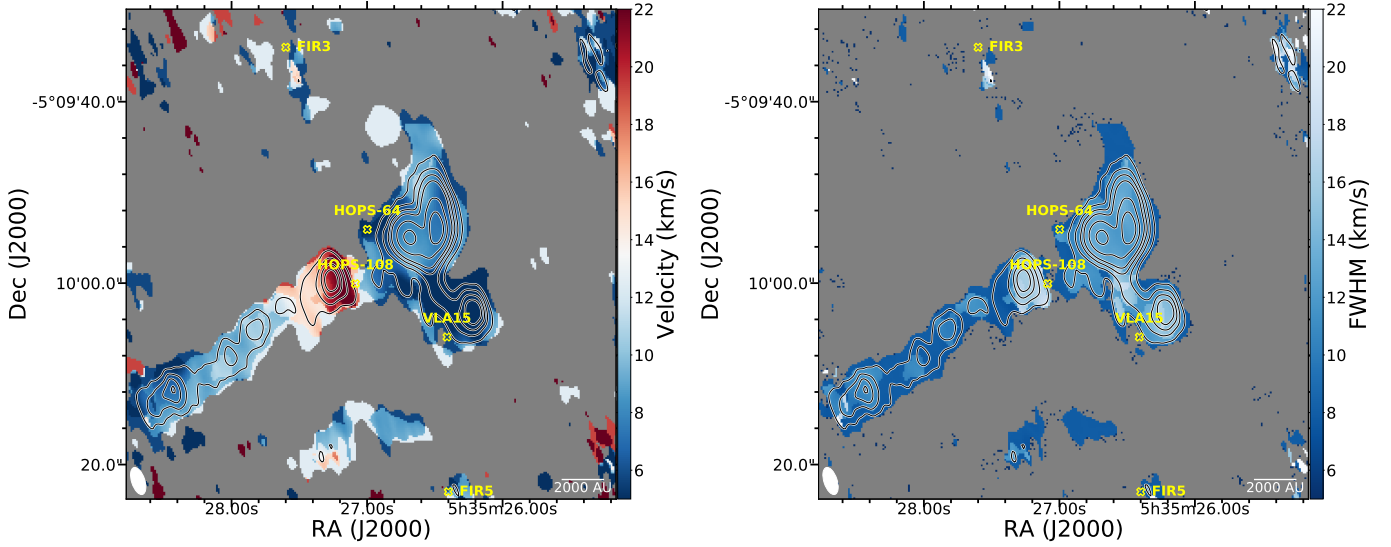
FIR3
-5°09'40.0"
HOPS-64
HOPS-108
10'00.0"
VLA15
20.0"
FIR5
2000 AU
28.00s
27.00s
5h35m26.00s
RA (J2000)
Dec (J2000)
22
20
18
16
14
12
10
8
6
Velocity (km/s)

FIR3
-5°09'40.0"
HOPS-64
HOPS-108
10'00.0"
VLA15
20.0"
FIR5
2000 AU
28.00s
27.00s
5h35m26.00s
RA (J2000)
Dec (J2000)
22
20
18
16
14
12
10
8
6
FWHM (km/s)